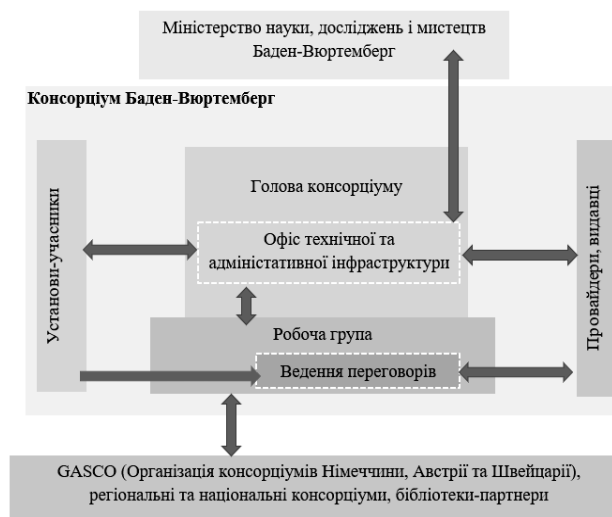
Міністерство науки, досліджень і мистецтв Баден-Вюртемберг

Консорціум Баден-Вюртемберг

Установи-учасники

Голова консорціуму

Офіс технічної та адміністативної інфраструктури

Провайдери, видавці

Робоча група

Ведення переговорів

GASCO (Організація консорціумів Німеччини, Австрії та Швейцарії), регіональні та національні консорціуми, бібліотеки-партнери